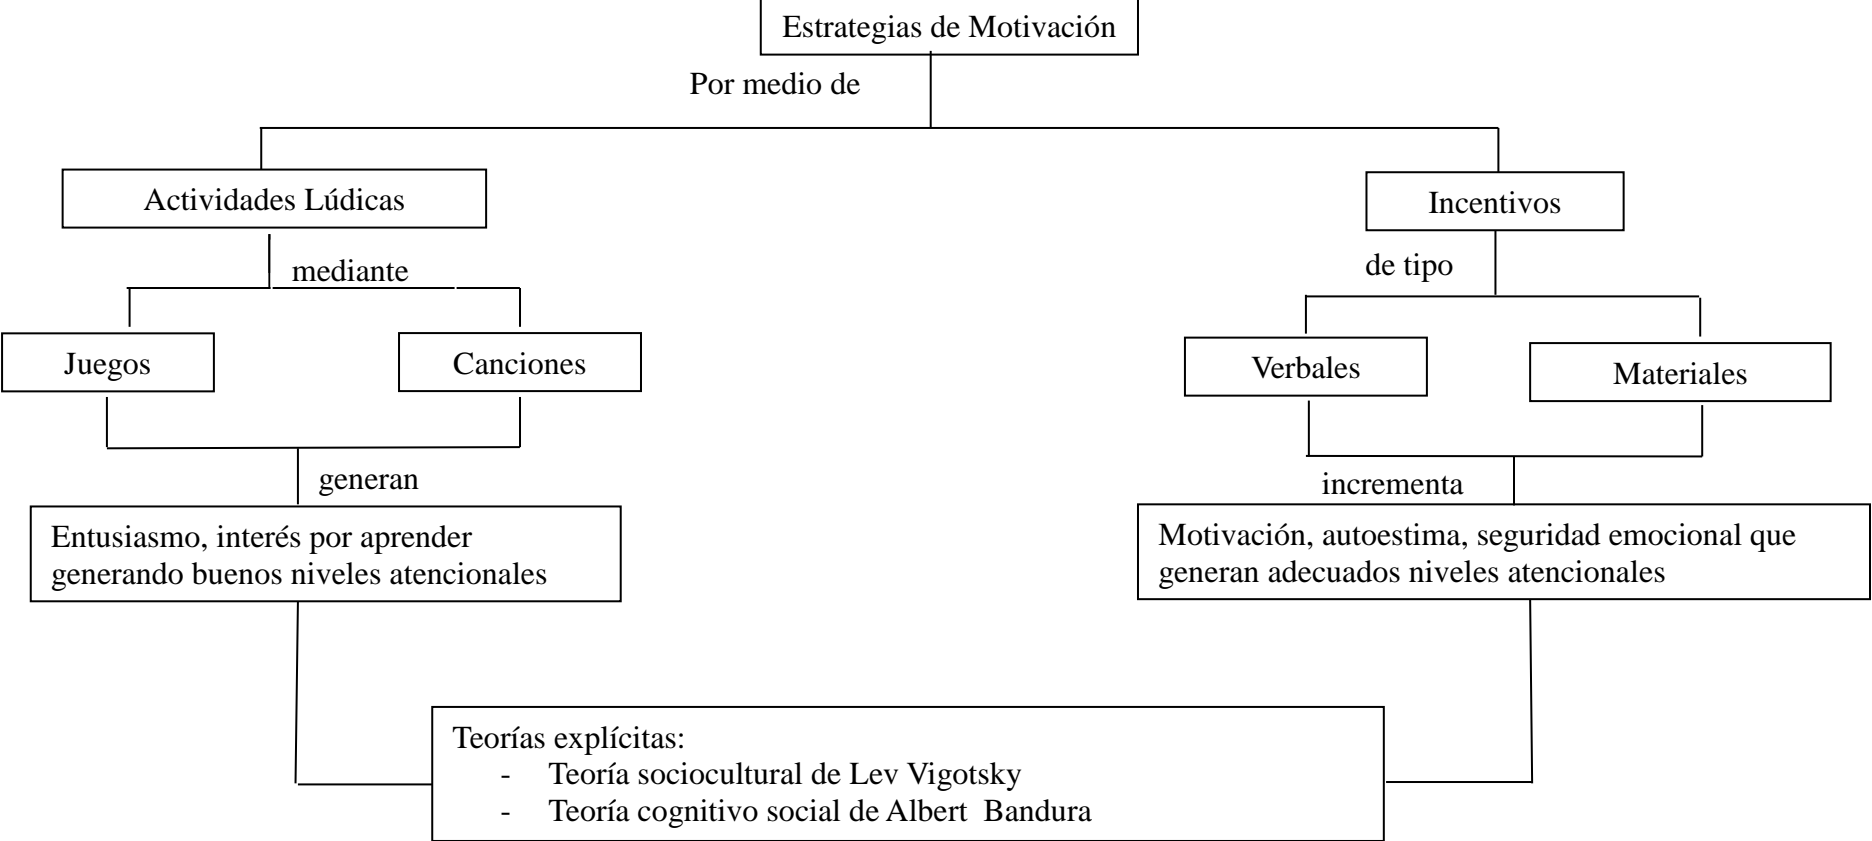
Estrategias de Motivación

Por medio de

Actividades Lúdicas

mediante

Juegos

Canciones

generan

Entusiasmo, interés por aprender generando buenos niveles atencionales

Incentivos

de tipo

Verbales

Materiales

incrementa

Motivación, autoestima, seguridad emocional que generan adecuados niveles atencionales

Teorías explícitas:
- Teoría sociocultural de Lev Vigotsky
- Teoría cognitivo social de Albert Bandura